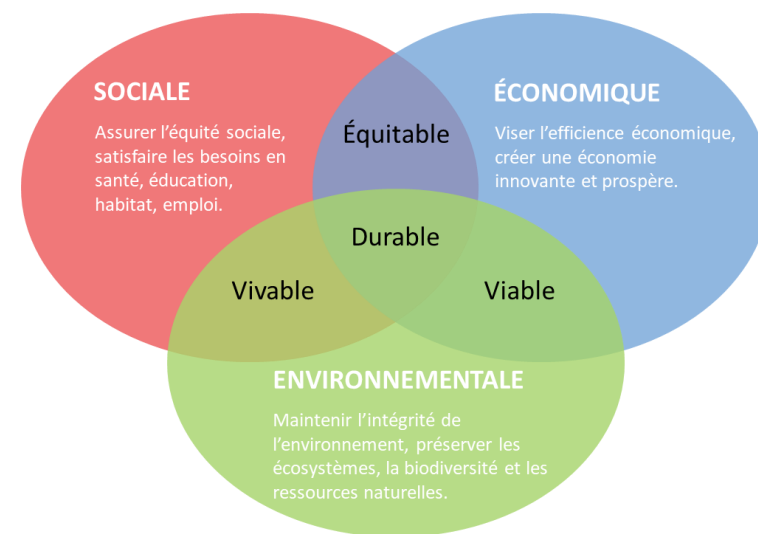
SOCIALE

Assurer l’équité sociale, satisfaire les besoins en santé, éducation, habitat, emploi.

Équitable

ÉCONOMIQUE

Viser l’efficience économique, créer une économie innovante et prospère.

Durable

Vivable

Viable

ENVIRONNEMENTALE

Maintenir l’intégrité de l’environnement, préserver les écosystèmes, la biodiversité et les ressources naturelles.